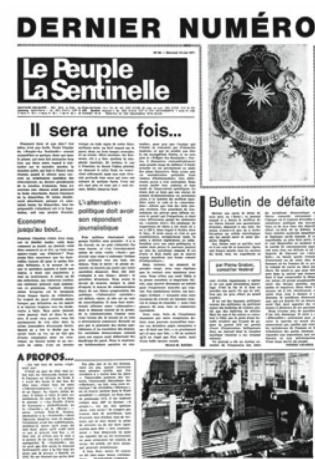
DERNIER NUMÉRO

Le Peuple
La Sentinelle

Il sera une fois...

Economie jusqu'au bout.

L'alternative: politique doit avoir son répondant journalistique

Bulletin de défaite

par Pierre Graber, conseiller fédéral

A PROPOS...

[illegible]